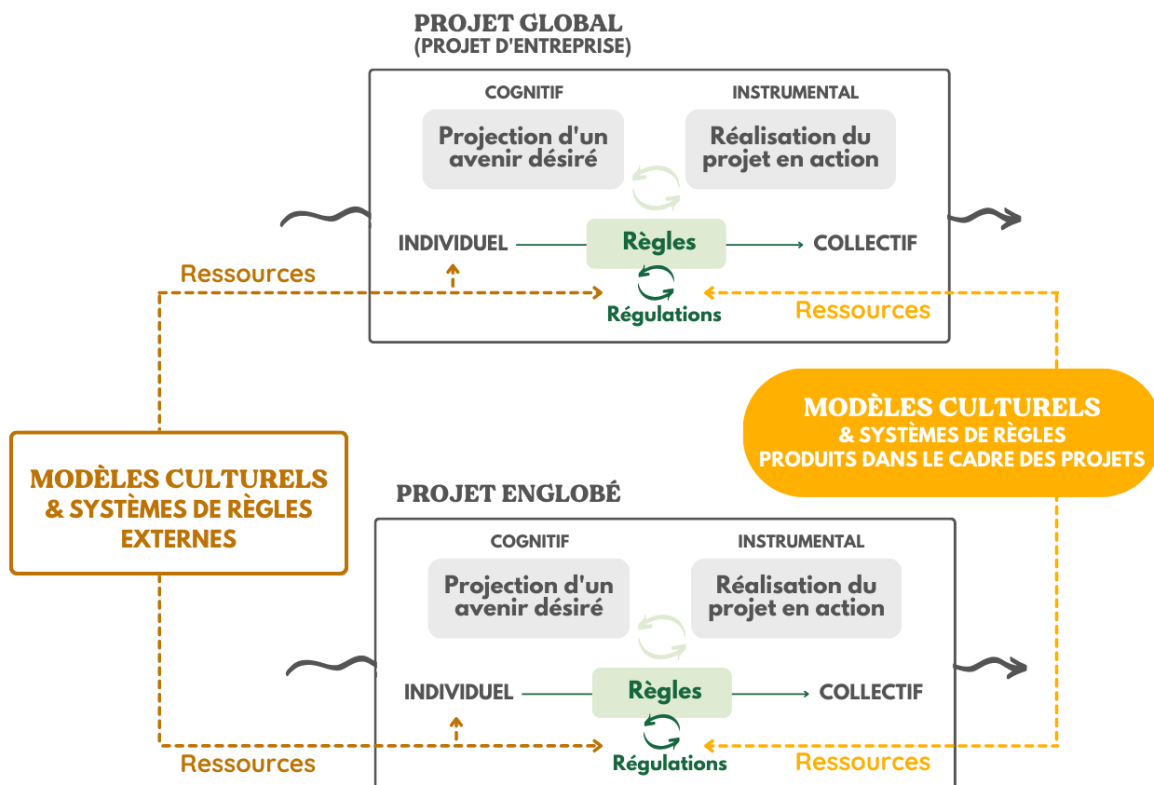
PROJET GLOBAL
(PROJET D'ENTREPRISE)

COGNITIF

Projection d'un avenir désiré

INSTRUMENTAL

Réalisation du projet en action

INDIVIDUEL

Règles

COLLECTIF

Régulations

Ressources

Ressources

MODÈLES CULTURELS
& SYSTÈMES DE RÈGLES
PRODUITS DANS LE CADRE DES PROJETS

MODÈLES CULTURELS
& SYSTÈMES DE RÈGLES
EXTERNES

PROJET ENGLOBÉ

COGNITIF

Projection d'un avenir désiré

INSTRUMENTAL

Réalisation du projet en action

INDIVIDUEL

Règles

COLLECTIF

Régulations

Ressources

Ressources